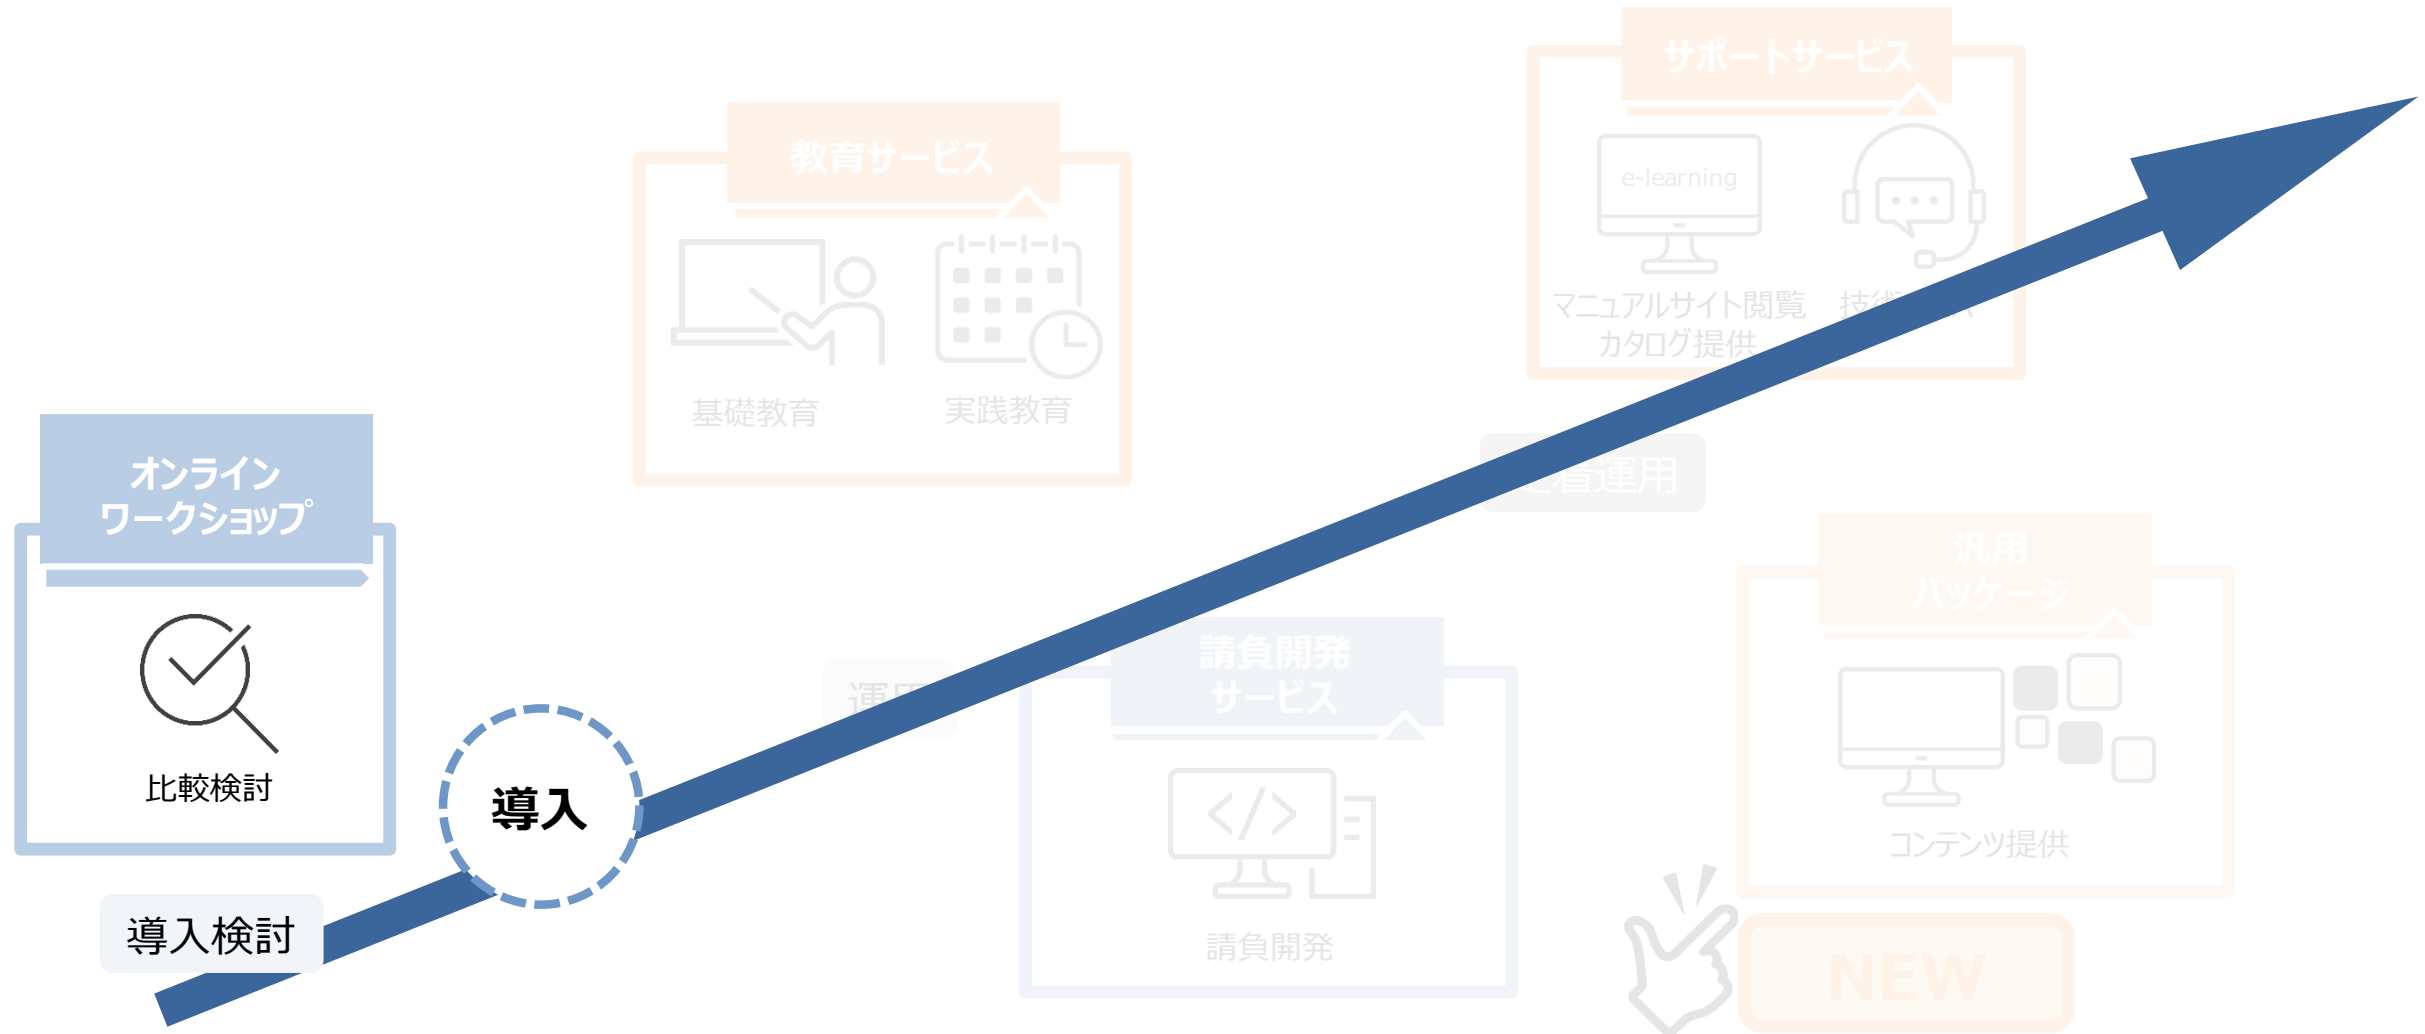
サポートサービス

e-learning

マニュアルサイト閲覧
カタログ提供

技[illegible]

教育サービス

基礎教育

実践教育

オンライン
ワークショップ

比較検討

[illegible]着運用

汎用
パッケージ

コンテンツ提供

請負開発
サービス

請負開発

運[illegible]

導入

導入検討

NEW